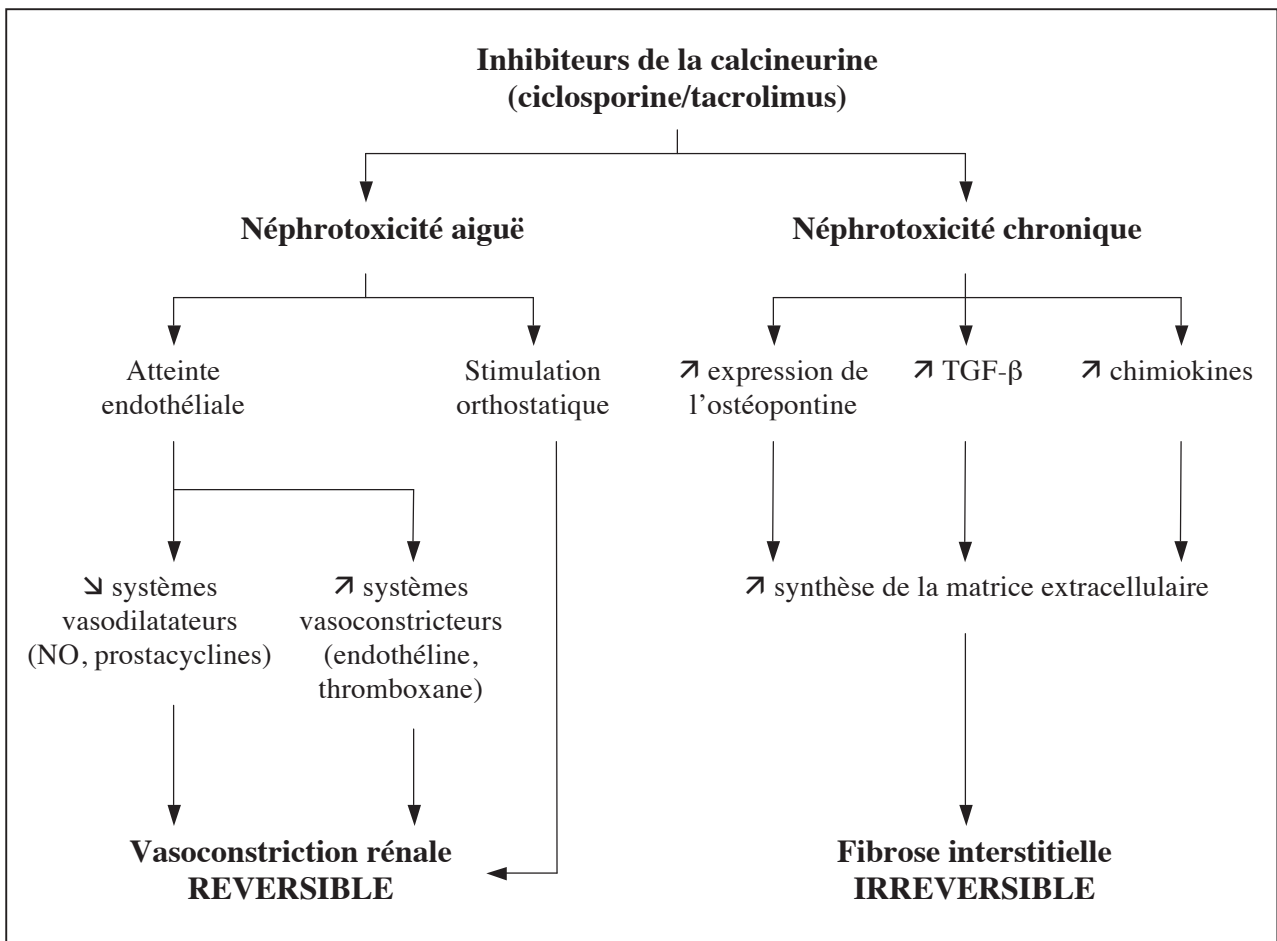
Inhibiteurs de la calcineurine
(ciclosporine/tacrolimus)

Néphrotoxicité aiguë

Néphrotoxicité chronique

Atteinte endothéliale

Stimulation orthostatique

↗ expression de l'ostéopontine

↗ TGF-β

↗ chimiokines

↘ systèmes vasodilatateurs (NO, prostacyclines)

↗ systèmes vasoconstricteurs (endothéline, thromboxane)

↗ synthèse de la matrice extracellulaire

Vasoconstriction rénale
REVERSIBLE

Fibrose interstitielle
IRREVERSIBLE